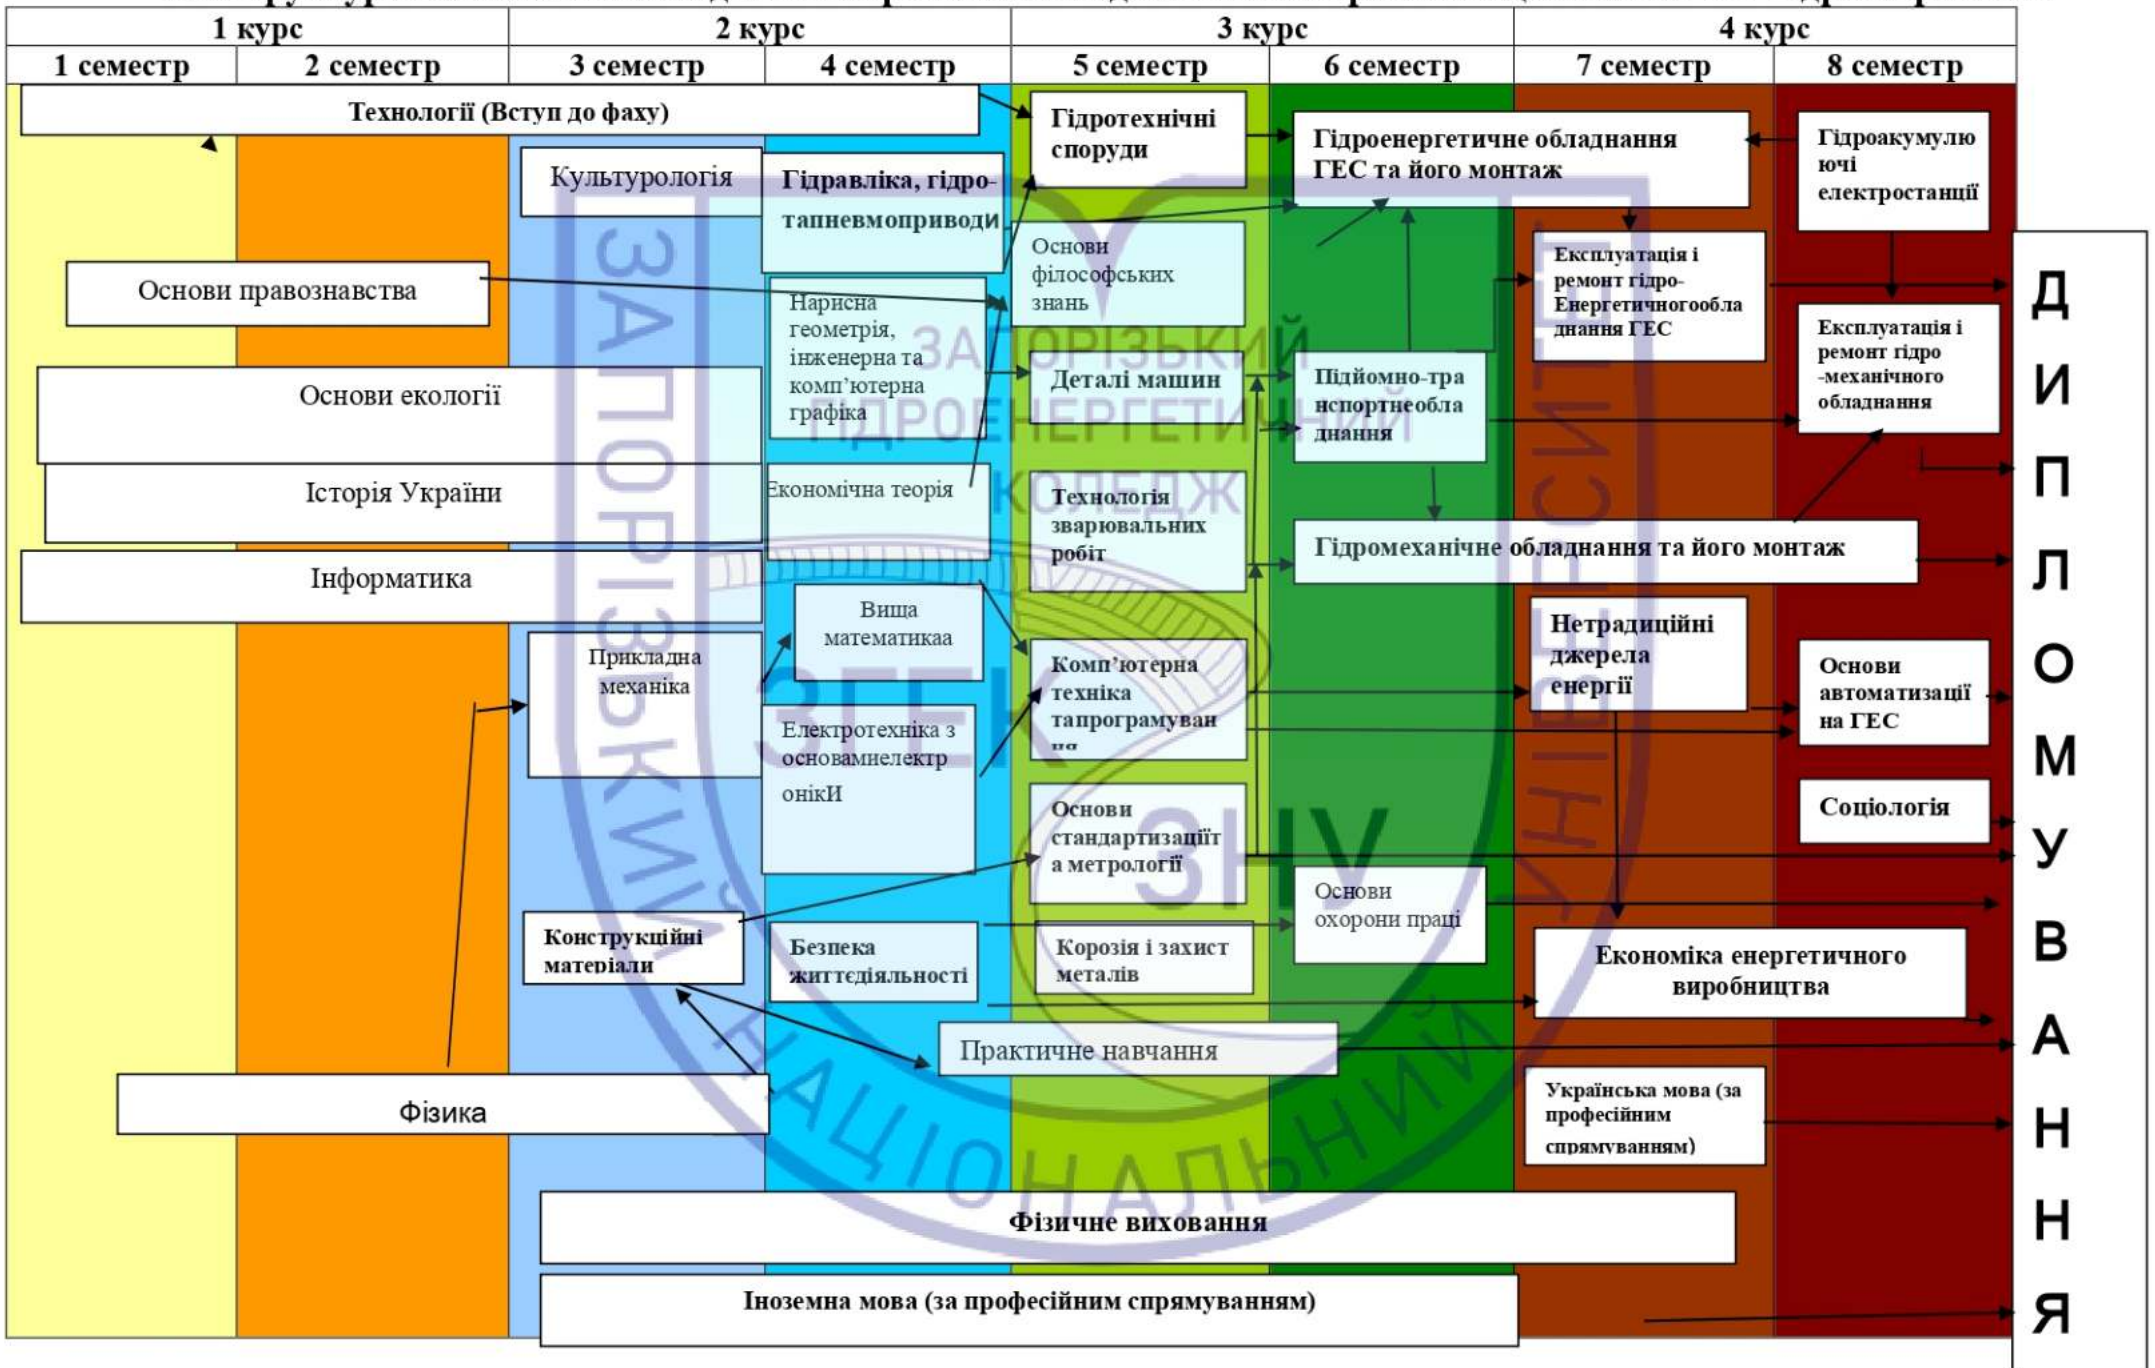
| 1 курс | | 2 курс | | 3 курс | | 4 курс | |
|---|---|---|---|---|---|---|---|
| 1 семестр | 2 семестр | 3 семестр | 4 семестр | 5 семестр | 6 семестр | 7 семестр | 8 семестр |

Технології (Вступ до фаху)

Гідротехнічні споруди

Гідроенергетичне обладнання ГЕС та його монтаж

Гідроакумулюючі електростанції

Культурологія

Гідравліка, гідро-тапневмоприводи

Основи філософських знань

Основи правознавства

Нарисна геометрія, інженерна та комп'ютерна графіка

Експлуатація і ремонт гідро-Енергетичногообладнання ГЕС

Експлуатація і ремонт гідро -механічного обладнання

Основи екології

Деталі машин

Підійомно-транспортнеобладнання

Історія України

Економічна теорія

Технологія зварювальних робіт

Гідромеханічне обладнання та його монтаж

Інформатика

Вища математикаа

Прикладна механіка

Нетрадиційні джерела енергії

Комп'ютерна техніка тапрограмування

Основи автоматизації на ГЕС

Електротехніка з основамиелектронікИ

Основи стандартизаціїта метрології

Соціологія

Основи охорони праці

Конструкційні матеріали

Безпека життєдіяльності

Корозія і захист металів

Економіка енергетичного виробництва

Практичне навчання

Фізика

Українська мова (за професійним спрямуванням)

Фізичне виховання

Іноземна мова (за професійним спрямуванням)

ДИПЛОМУВАННЯ

ЗАПОРІЗЬКИЙ ГІДРОЕНЕРГЕТИЧНИЙ КОЛЕДЖ
ЗАПОРІЗЬКИЙ НАЦІОНАЛЬНИЙ УНІВЕРСИТЕТ
ЗГЕК ЗНУ